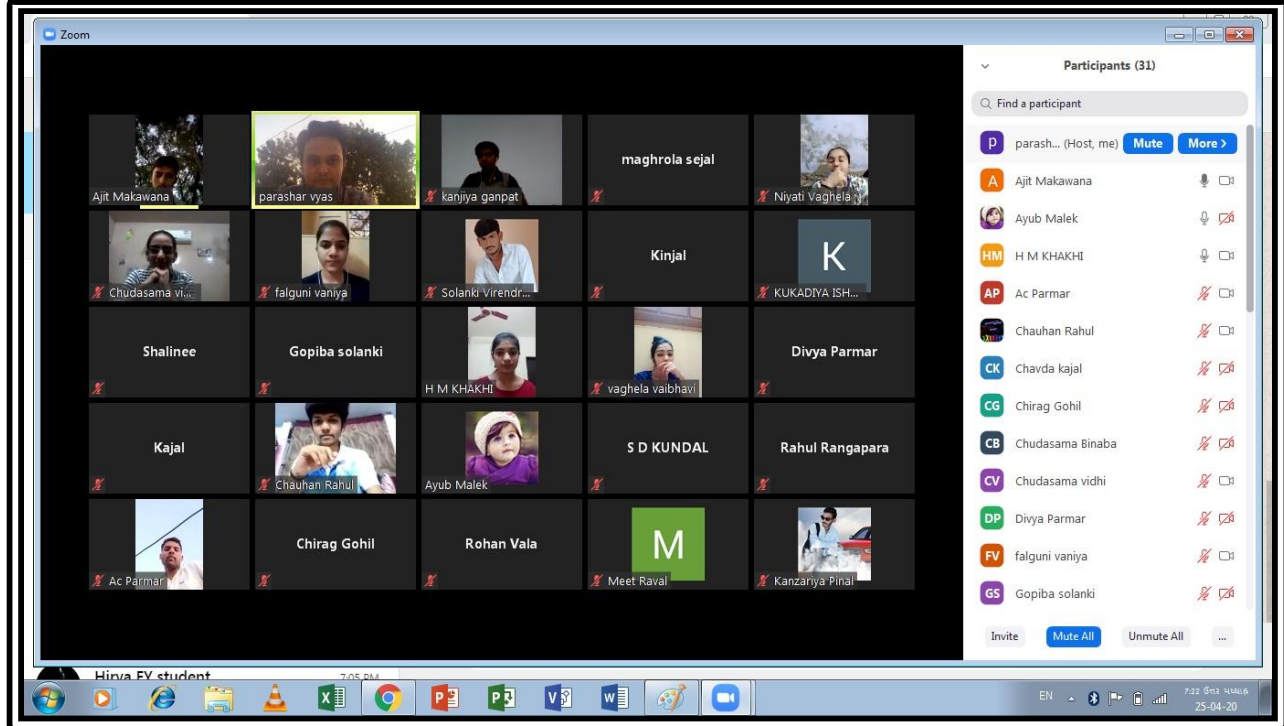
Zoom

Ajit Makawana
parashar vyas
kanjiya ganpat
maghrola sejal
Niyati Vaghela

Chudasama vi...
falguni vaniya
Solanki Virendr...
Kinjal
K
KUKADIYA ISH...

Shalinee
Gopiba solanki
H M KHAKHI
vaghela vaibhavi
Divya Parmar

Kajal
Chauhan Rahul
Ayub Malek
S D KUNDAL
Rahul Rangapara

Ac Parmar
Chirag Gohil
Rohan Vala
M
Meet Raval
Kanzariya Pinal

Participants (31)

Find a participant

p parash... (Host, me) Mute More >
A Ajit Makawana
Ayub Malek
HM H M KHAKHI
AP Ac Parmar
Chauhan Rahul
CK Chavda kajal
CG Chirag Gohil
CB Chudasama Binaba
CV Chudasama vidhi
DP Divya Parmar
FV falguni vaniya
GS Gopiba solanki

Invite
Mute All
Unmute All
...

Hirva FY student
7:05 PM

EN
7:22 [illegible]
25-04-20